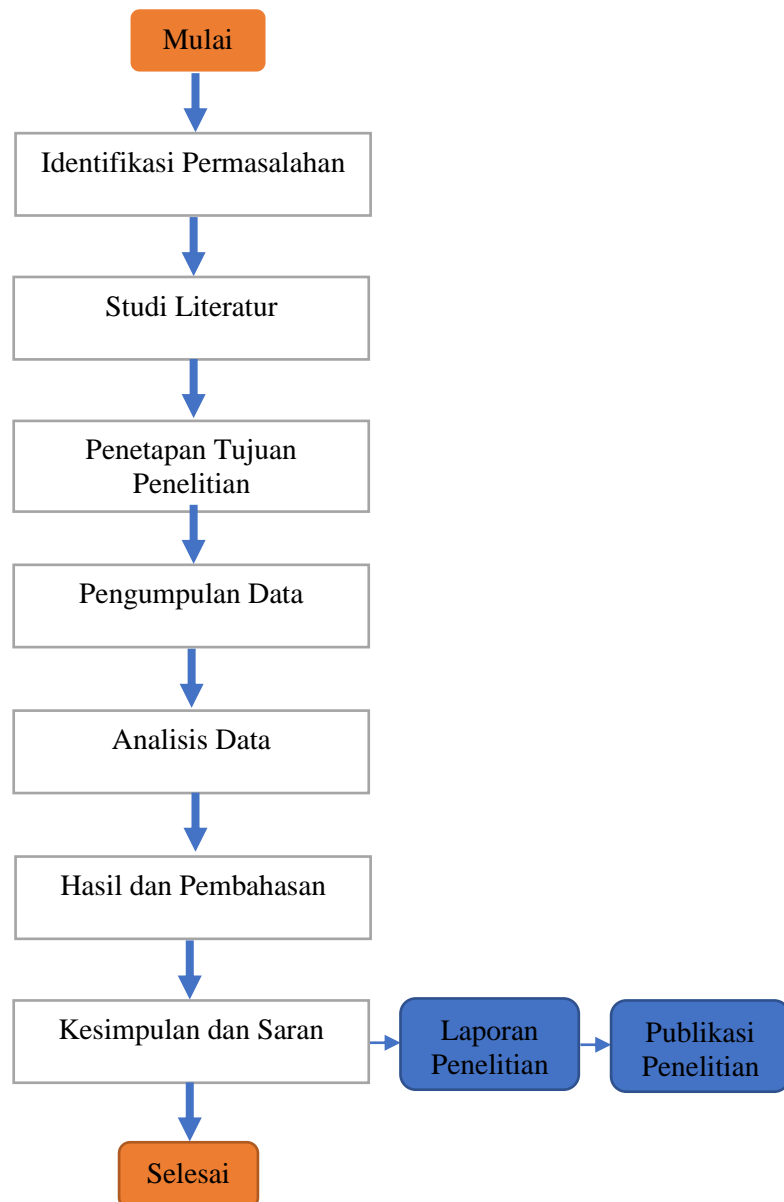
Mulai

Identifikasi Permasalahan

Studi Literatur

Penetapan Tujuan Penelitian

Pengumpulan Data

Analisis Data

Hasil dan Pembahasan

Kesimpulan dan Saran

Laporan Penelitian

Publikasi Penelitian

Selesai